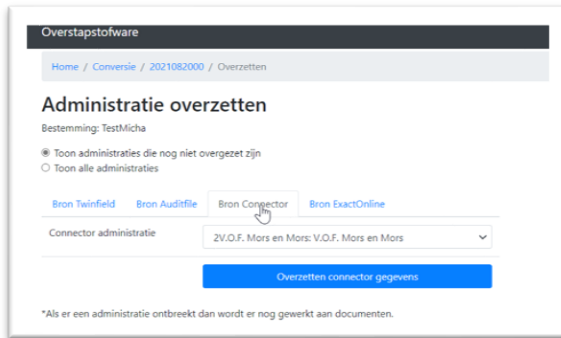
Overstapstofware

Home / Conversie / 2021082000 / Overzetten

Administratie overzetten

Bestemming: TestMicha

Toon administraties die nog niet overgezet zijn
Toon alle administraties

Bron Twinfield | Bron Auditfile | Bron Connector | Bron ExactOnline

Connector administratie | 2V.O.F. Mors en Mors: V.O.F. Mors en Mors

Overzetten connector gegevens

*Als er een administratie ontbreekt dan wordt er nog gewerkt aan documenten.